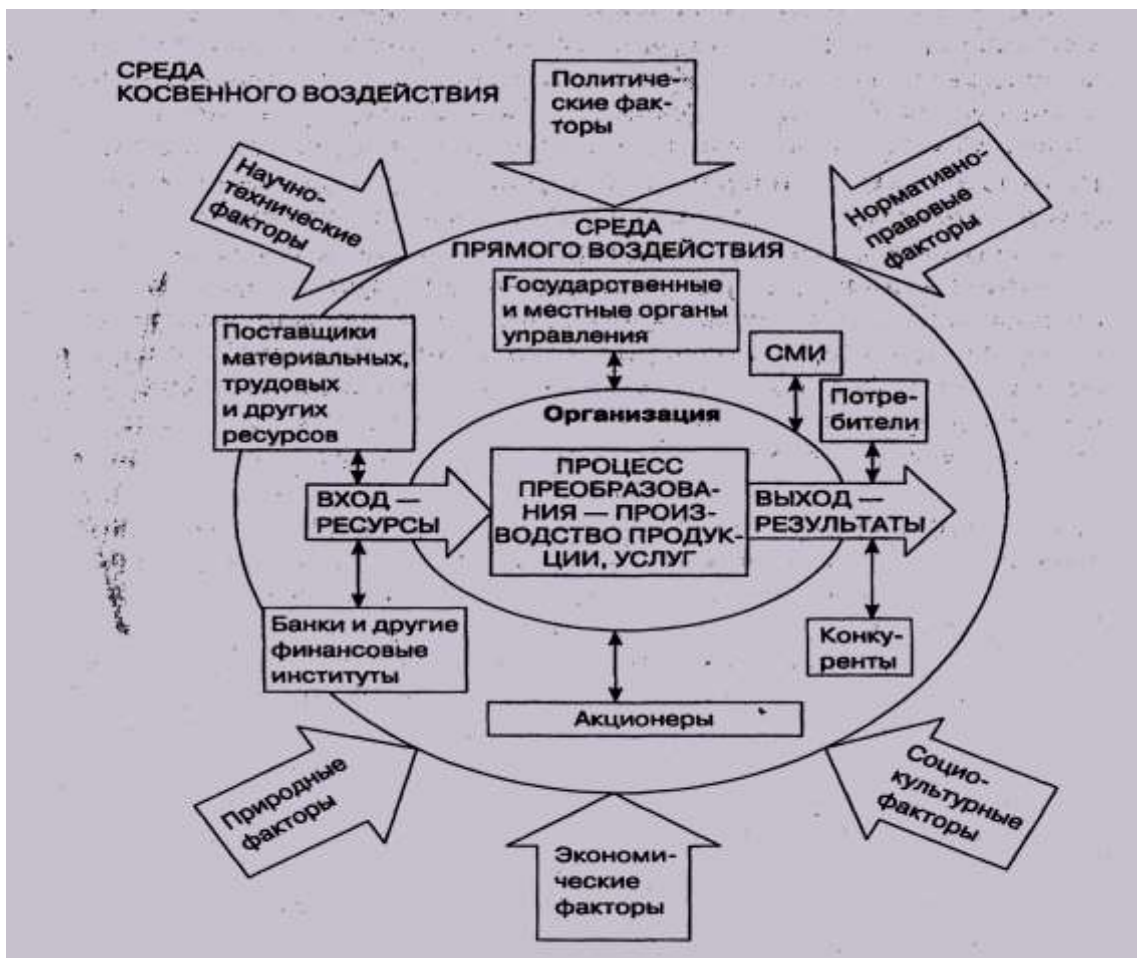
СРЕДА КОСВЕННОГО ВОЗДЕЙСТВИЯ

Политические факторы

Научно-технические факторы

Нормативно-правовые факторы

СРЕДА ПРЯМОГО ВОЗДЕЙСТВИЯ

Государственные и местные органы управления

Поставщики материальных, трудовых и других ресурсов

СМИ

Потребители

Организация

ВХОД — РЕСУРСЫ

ПРОЦЕСС ПРЕОБРАЗОВАНИЯ — ПРОИЗВОДСТВО ПРОДУКЦИИ, УСЛУГ

ВЫХОД — РЕЗУЛЬТАТЫ

Банки и другие финансовые институты

Конкуренты

Акционеры

Природные факторы

Социокультурные факторы

Экономические факторы